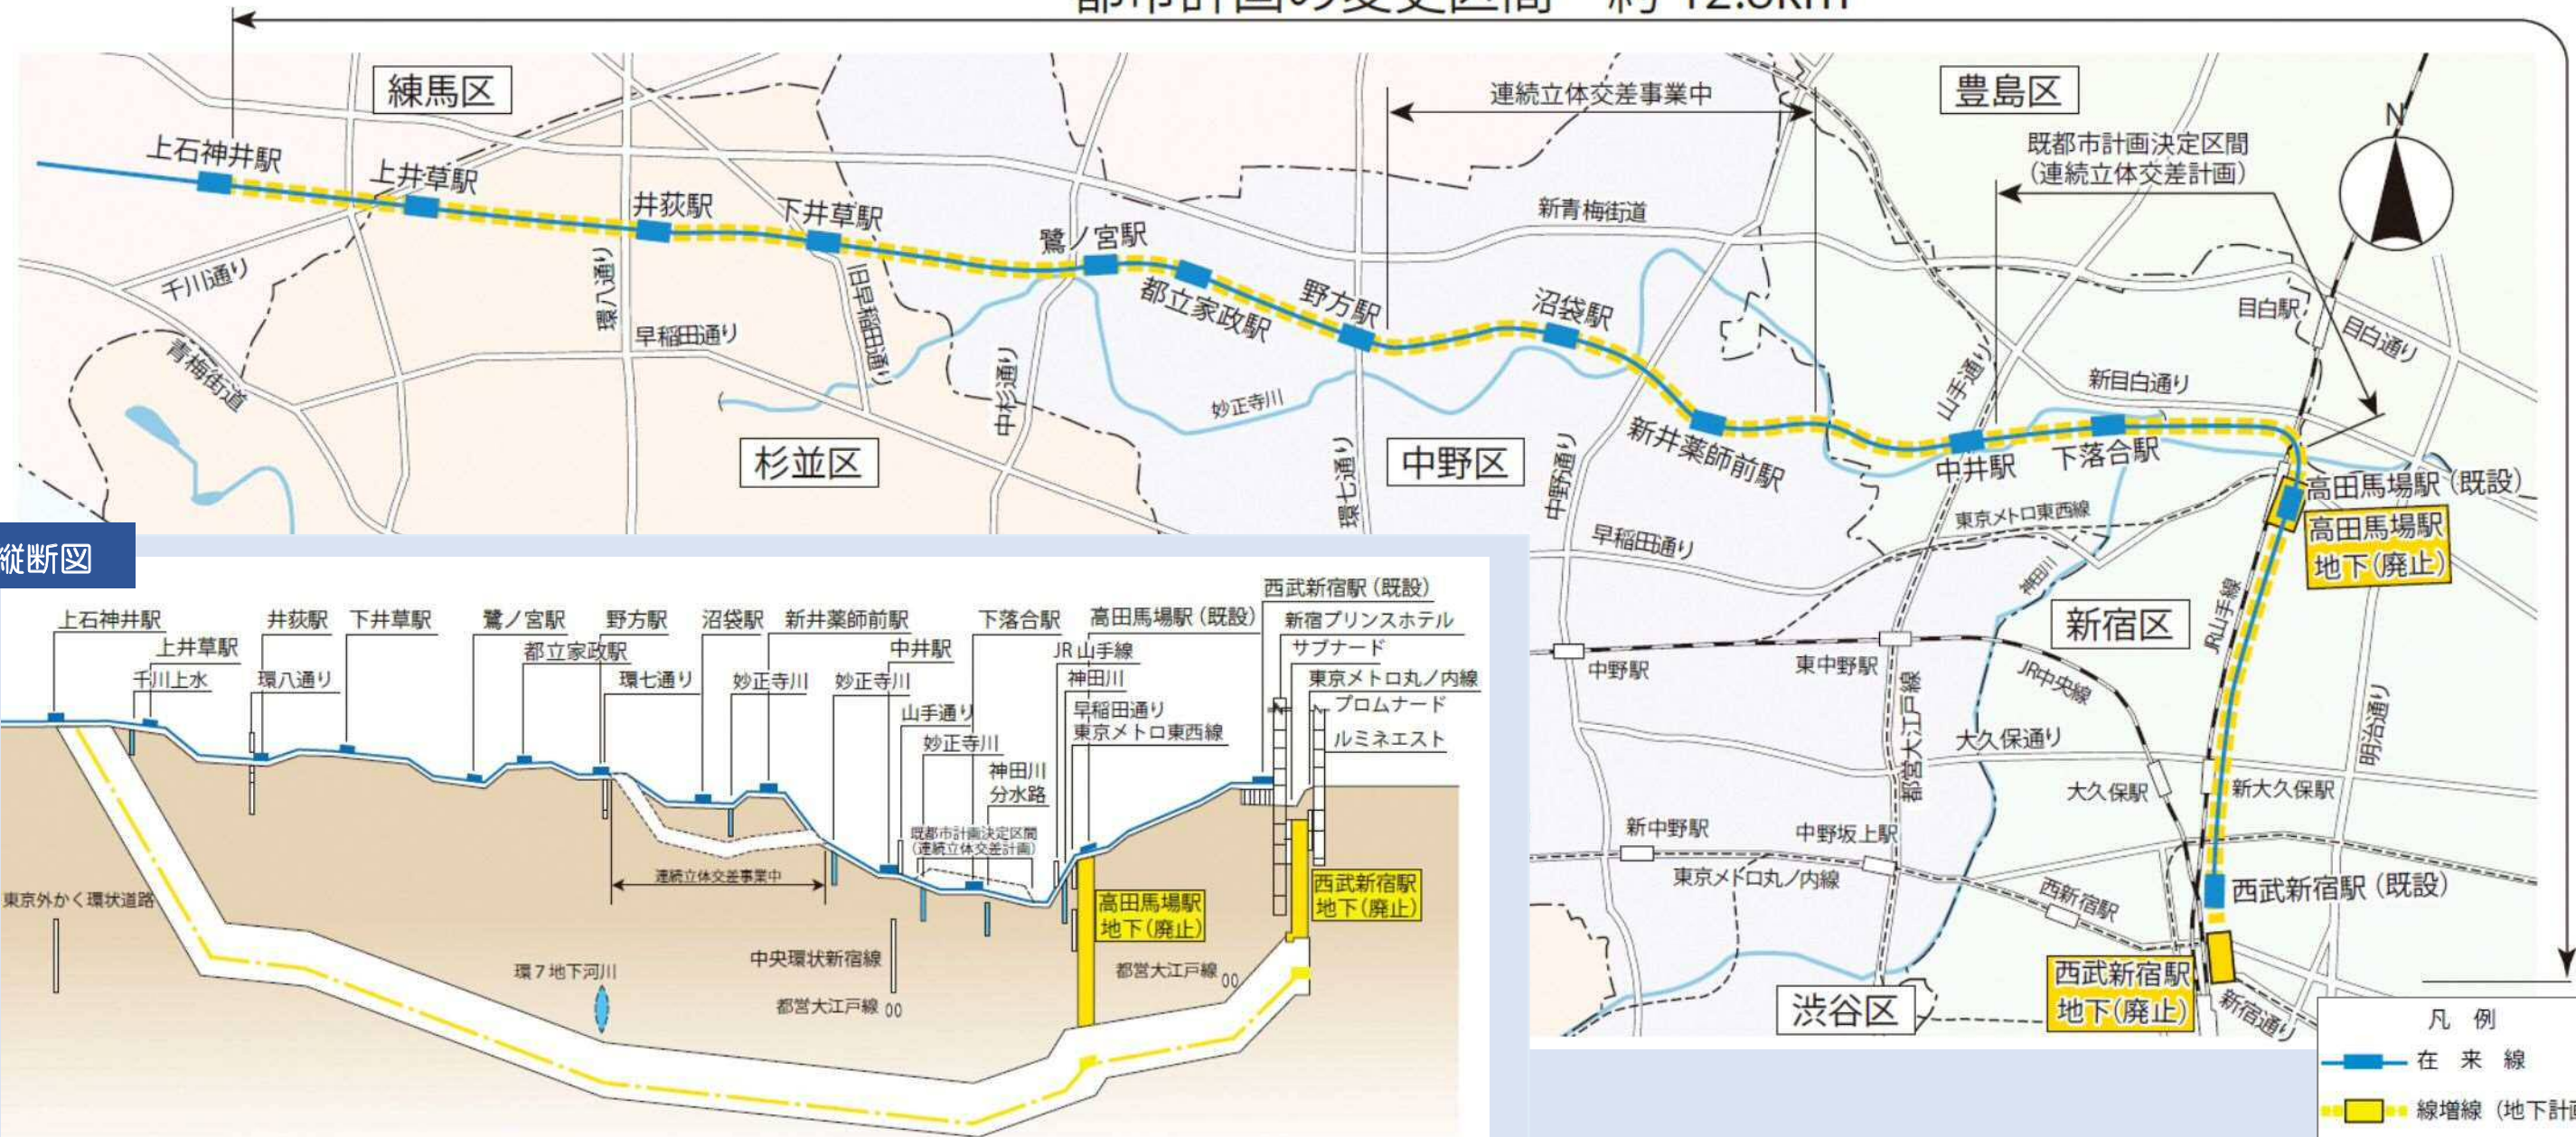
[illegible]

練馬区

豊島区

連続立体交差事業中

既都市計画決定区間
(連続立体交差計画)

上石神井駅
上井草駅
井荻駅
下井草駅
鷺ノ宮駅
都立家政駅
野方駅
沼袋駅
新井薬師前駅
中井駅
下落合駅
高田馬場駅(既設)
高田馬場駅 地下(廃止)

千川通り
青梅街道
環八通り
早稲田通り
旧早稲田通り
中杉通り
妙正寺川
環七通り
新青梅街道
中野通り
早稲田通り
山手通り
目白駅
目白通り
新目白通り
東京メトロ東西線
神田川
JR山手線

杉並区
中野区
新宿区
渋谷区

中野駅
東中野駅
JR中央線
大久保通り
大久保駅
新大久保駅
都営大江戸線
明治通り
新中野駅
中野坂上駅
東京メトロ丸ノ内線
西新宿駅
西武新宿駅(既設)
西武新宿駅 地下(廃止)
新宿通り

N

凡 例
在 来 線
線増線 (地下計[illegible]

縦断図

上石神井駅
上井草駅
千川上水
井荻駅
環八通り
下井草駅
鷺ノ宮駅
都立家政駅
野方駅
環七通り
沼袋駅
妙正寺川
新井薬師前駅
妙正寺川
中井駅
山手通り
妙正寺川
下落合駅
神田川 分水路
高田馬場駅(既設)
JR山手線
神田川
早稲田通り
東京メトロ東西線
西武新宿駅(既設)
新宿プリンスホテル
サブナード
東京メトロ丸ノ内線
プロムナード
ルミネエスト

既都市計画決定区間
(連続立体交差計画)
連続立体交差事業中
東京外かく環状道路
環7地下河川
中央環状新宿線
都営大江戸線
高田馬場駅 地下(廃止)
都営大江戸線
西武新宿駅 地下(廃止)